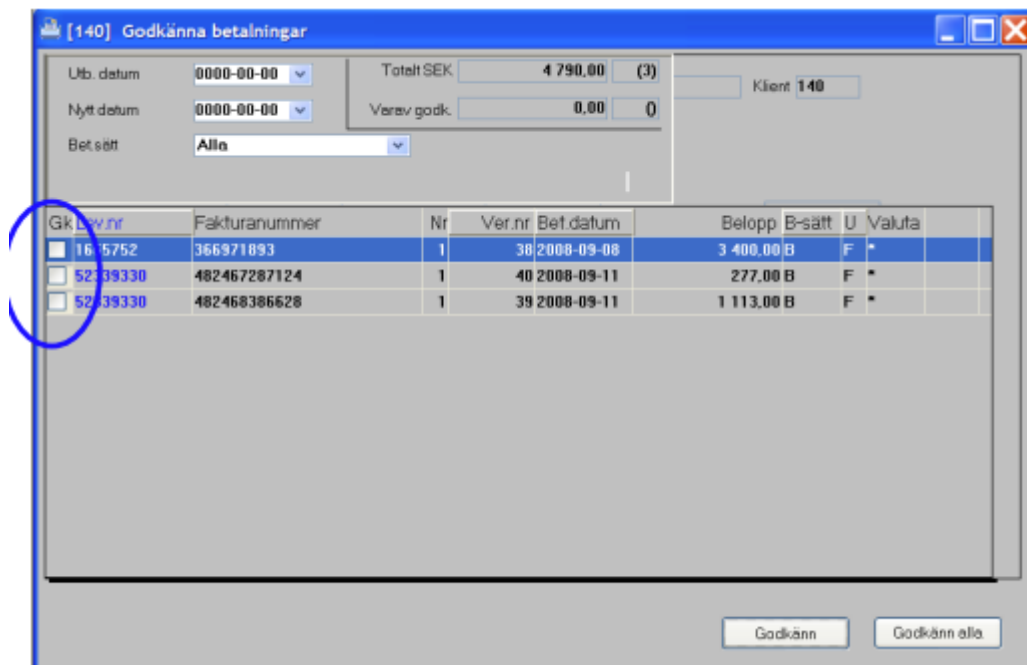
[140] Godkänna betalningar

Utb. datum 0000-00-00

Nytt datum 0000-00-00

Bet.sätt Alla

Totalt SEK 4 790,00 (3)

Varav godk. 0,00 ()

Klient 140

| Gk | Lev.nr | Fakturanummer | Nr | Ver.nr | Bet.datum | Belopp | B-sätt | U | Valuta |
|---|---|---|---|---|---|---|---|---|---|
| | 16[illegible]5752 | 366971893 | 1 | 38 | 2008-09-08 | 3 400,00 | B | F | * |
| | 52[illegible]39330 | 482467287124 | 1 | 40 | 2008-09-11 | 277,00 | B | F | * |
| | 52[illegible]39330 | 482468386628 | 1 | 39 | 2008-09-11 | 1 113,00 | B | F | * |

Godkänn

Godkänn alla